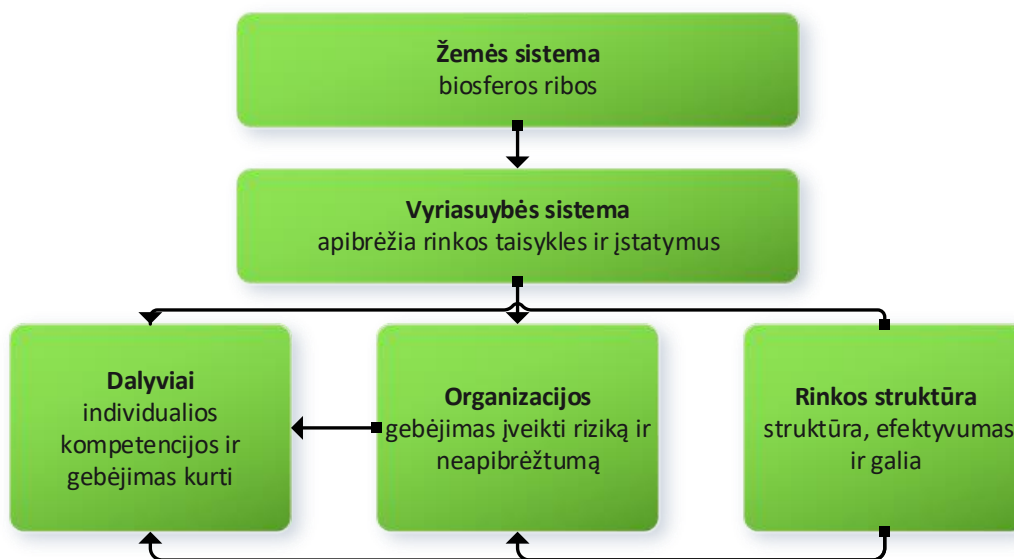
**Žemės sistema**
biosferos ribos

**Vyriasuybės sistema**
apibrėžia rinkos taisykles ir įstatymus

**Dalyviai**
individualios kompetencijos ir gebėjimas kurti

**Organizacijos**
gebėjimas įveikti riziką ir neapibrėžtumą

**Rinkos struktūra**
struktūra, efektyvumas ir galia